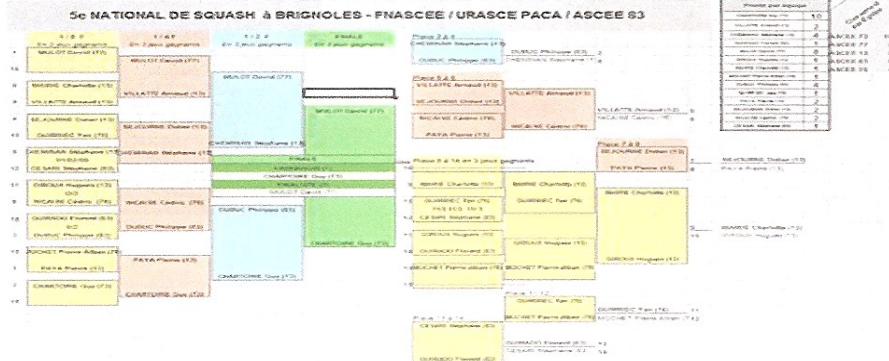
5e NATIONAL DE SQUASH à BRIGNOLES - FNASCEE / URASCE PACA / ASCEE 83

1/8 F
1/4 F
1/2 F
FINALE

BIJLOT David (77)
BIJLOT David (77)
BIJLOT David (77)
BIJLOT David (77)

BRIPE Charlotte (13)
VILLATTE Arnaud (13)
VILLATTE Arnaud (13)
SEJOURNE Didier (13)
SEJOURNE Didier (13)
GUERBOIS Fan (75)
CHEVRIER Stéphane (13)
CHEVRIER Stéphane (13)
CHEVRIER Stéphane (13)
CESARI Stéphane (83)
GIROUX Hugues (13)
RICAUDE Cédric (78)
RICAUDE Cédric (78)
GUERBOIS Florent (83)
DUBUC Philippe (83)
DUBUC Philippe (83)
DUBUC Philippe (83)
BOCHET Pierre Alban (78)
PAYA Pierre (13)
PAYA Pierre (13)
CHAPTOIRE Guy (72)
CHAPTOIRE Guy (72)
CHAPTOIRE Guy (72)
CHAPTOIRE Guy (72)

FINALE
CHAPTOIRE Guy (72)
BIJLOT David (77)

Place 3 & 4
CHEVRIER Stéphane (13)
DUBUC Philippe (83)

Place 5 à 8
VILLATTE Arnaud (13)
SEJOURNE Didier (13)
RICAUDE Cédric (78)
PAYA Pierre (13)
VILLATTE Arnaud (13)
RICAUDE Cédric (78)

Place 7 & 8
SEJOURNE Didier (13)
PAYA Pierre (13)

Place 9 à 16 en 3 jeux gagnants
BRIPE Charlotte (13)
GUERBOIS Fan (75)
CESARI Stéphane (83)
GIROUX Hugues (13)
GUERBOIS Florent (83)
BOCHET Pierre Alban (78)
BRIPE Charlotte (13)
GIROUX Hugues (13)

Place 11 / 12
GUERBOIS Fan (75)
BOCHET Pierre Alban (78)

Place 13 / 14
CESARI Stéphane (83)
GUERBOIS Florent (83)

Points par équipe
ASCEE 83
ASCEE 77
ASCEE 13
ASCEE 78